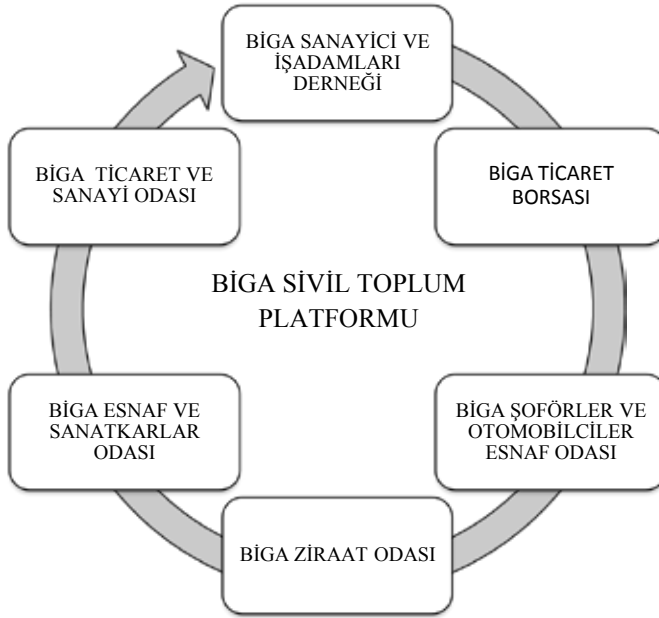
BİGA SANAYİCİ VE İŞADAMLARI DERNEĞİ

BİGA TİCARET BORSASI

BİGA ŞOFÖRLER VE OTOMOBİLCİLER ESNAF ODASI

BİGA ZİRAAT ODASI

BİGA ESNAF VE SANATKARLAR ODASI

BİGA TİCARET VE SANAYİ ODASI

BİGA SİVİL TOPLUM PLATFORMU